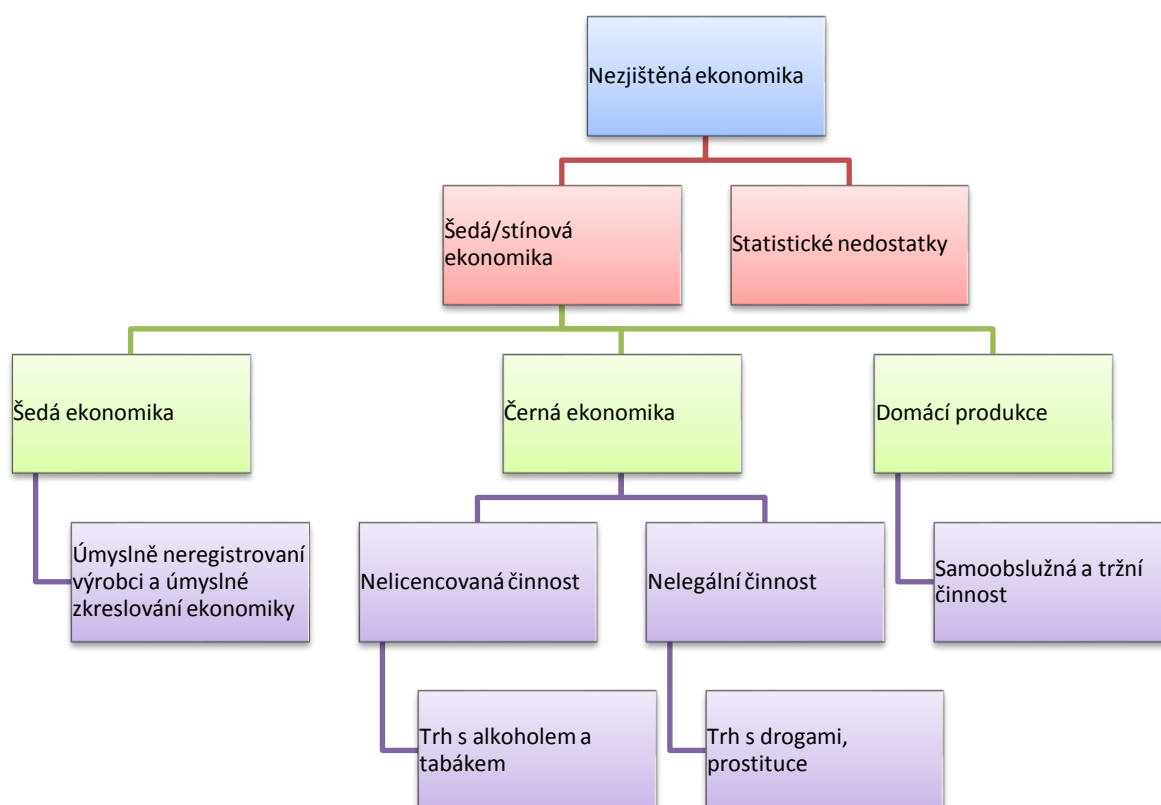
Nezjištěná ekonomika

Šedá/stínová ekonomika

Statistické nedostatky

Šedá ekonomika

Černá ekonomika

Domácí produkce

Úmyslně neregistrovaní výrobci a úmyslné zkreslování ekonomiky

Nelicencovaná činnost

Nelegální činnost

Samoobslužná a tržní činnost

Trh s alkoholem a tabákem

Trh s drogami, prostituce